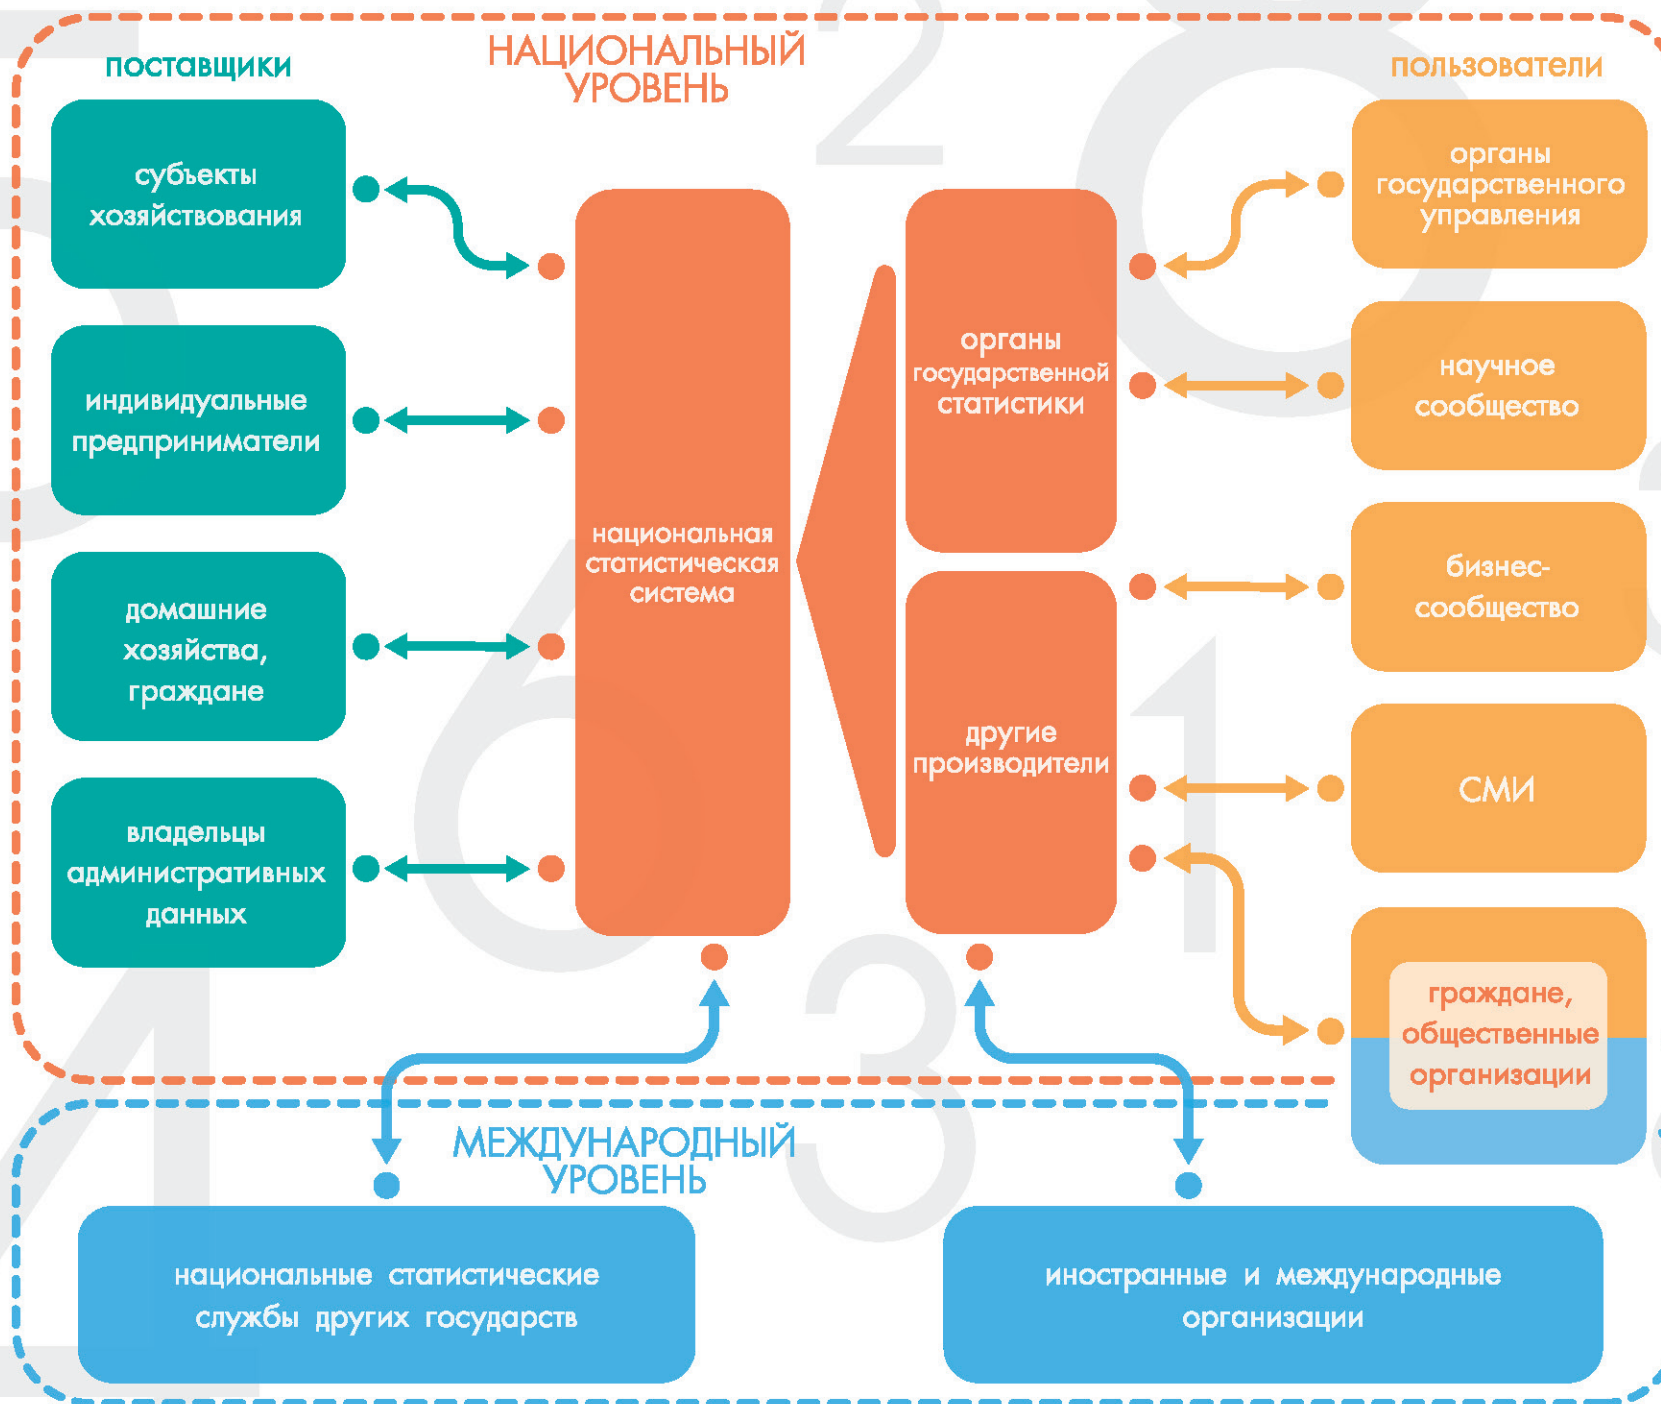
поставщики

НАЦИОНАЛЬНЫЙ УРОВЕНЬ

пользователи

субъекты хозяйствования

индивидуальные предприниматели

домашние хозяйства, граждане

владельцы административных данных

национальная статистическая система

органы государственной статистики

другие производители

органы государственного управления

научное сообщество

бизнес-сообщество

СМИ

граждане, общественные организации

МЕЖДУНАРОДНЫЙ УРОВЕНЬ

национальные статистические службы других государств

иностранные и международные организации